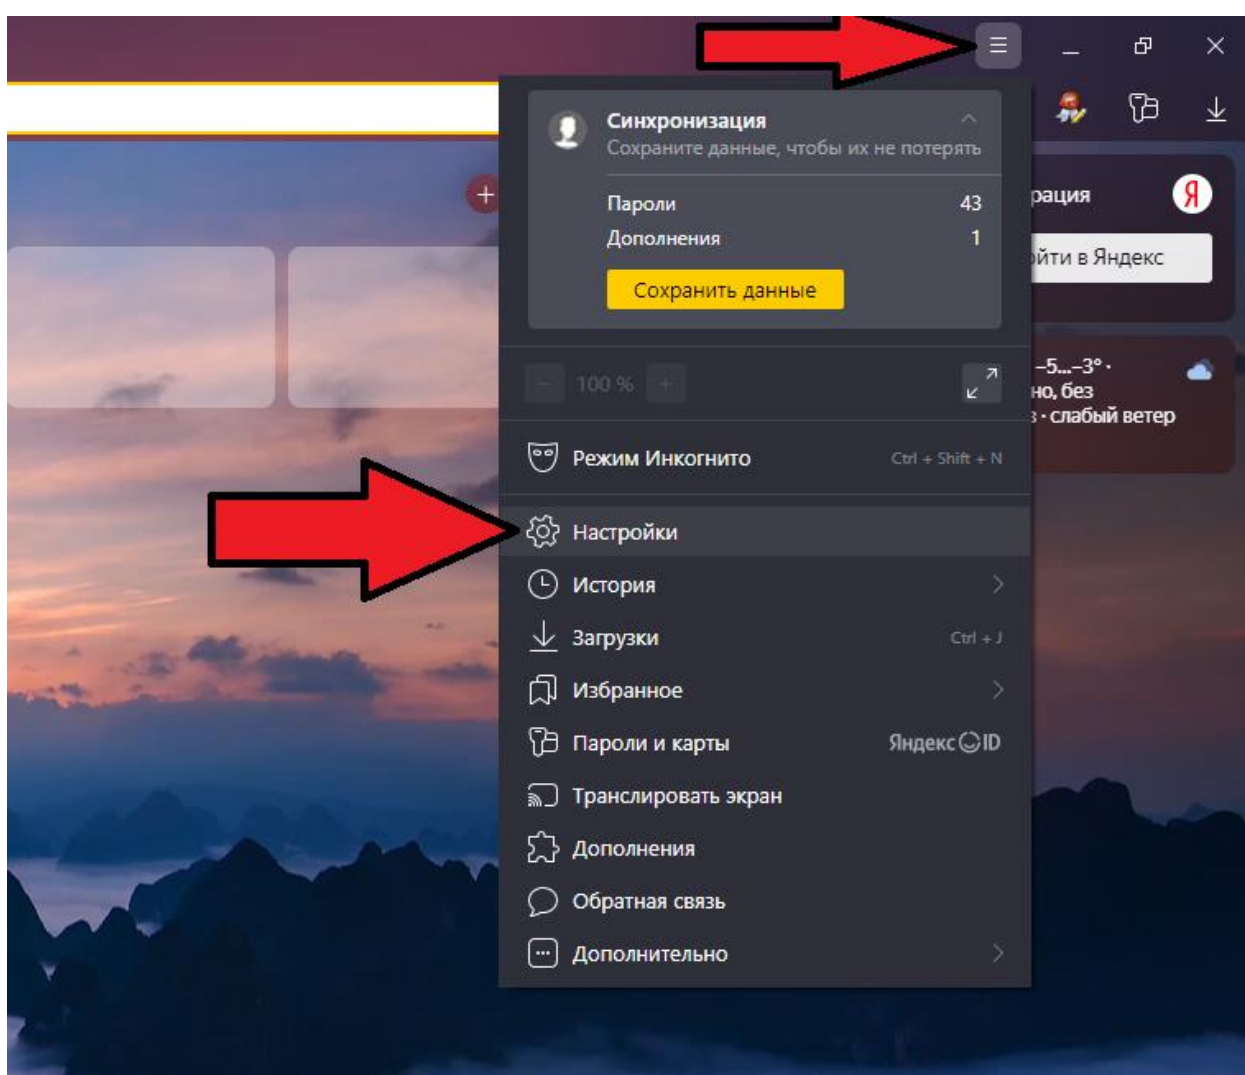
Синхронизация
Сохраните данные, чтобы их не потерять

Пароли 43
Дополнения 1

Сохранить данные

– 100 % +

Режим Инкогнито Ctrl + Shift + N

Настройки

История

Загрузки Ctrl + J

Избранное

Пароли и карты Яндекс ID

Транслировать экран

Дополнения

Обратная связь

Дополнительно

рация
Я
йти в Яндекс

−5...−3° ·
но, без
з · слабый ветер